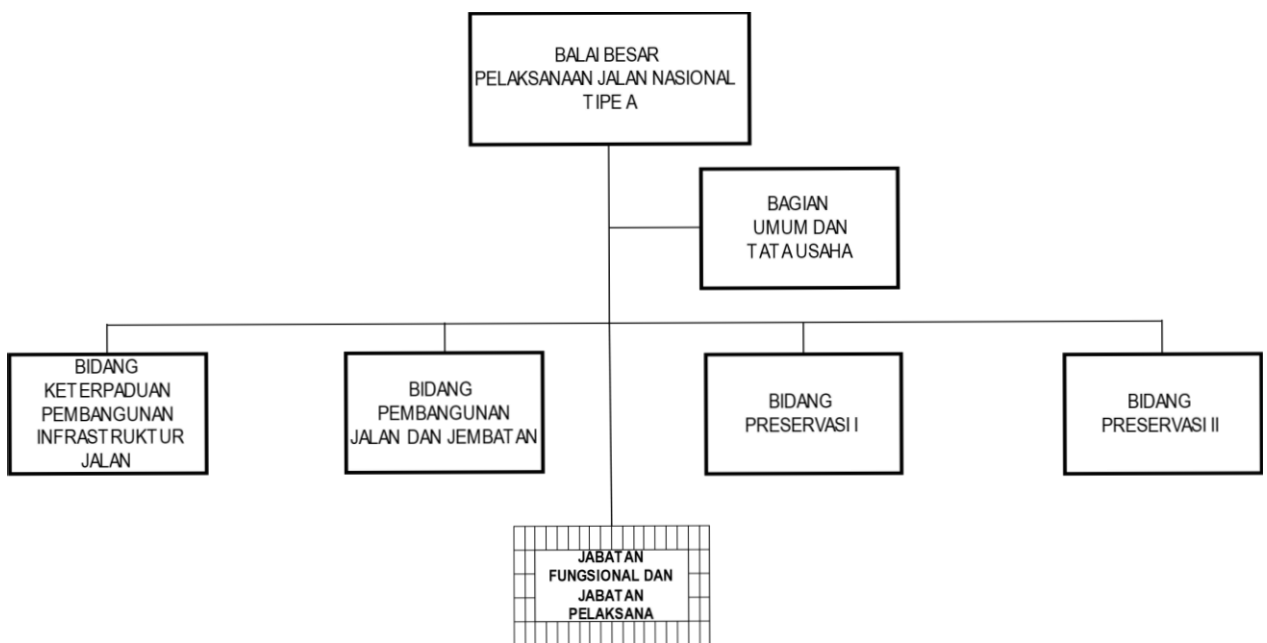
BALAI BESAR PELAKSANAAN JALAN NASIONAL TIPE A

BAGIAN UMUM DAN TATA USAHA

BIDANG KETERPADUAN PEMBANGUNAN INFRASTRUKTUR JALAN

BIDANG PEMBANGUNAN JALAN DAN JEMBATAN

BIDANG PRESERVASI I

BIDANG PRESERVASI II

JABATAN FUNGSIONAL DAN JABATAN PELAKSANA